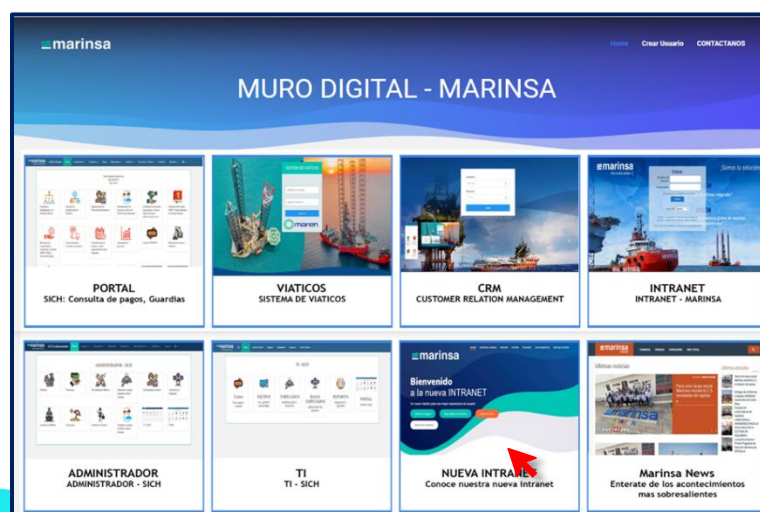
marinsa

Home Crear Usuario CONTACTANOS

MURO DIGITAL - MARINSA

PORTAL
SICH: Consulta de pagos, Guardias

maren

VIATICOS
SISTEMA DE VIATICOS

CRM
CUSTOMER RELATION MANAGEMENT

marinsa

INTRANET
INTRANET - MARINSA

ADMINISTRADOR
ADMINISTRADOR - SICH

marinsa

TI
TI - SICH

marinsa

Bienvenido
a la nueva INTRANET

NUEVA INTRANET
Conoce nuestra nueva intranet

marinsa

Ultimas noticias

Marinsa News
Enterate de los acontecimientos mas sobresalientes